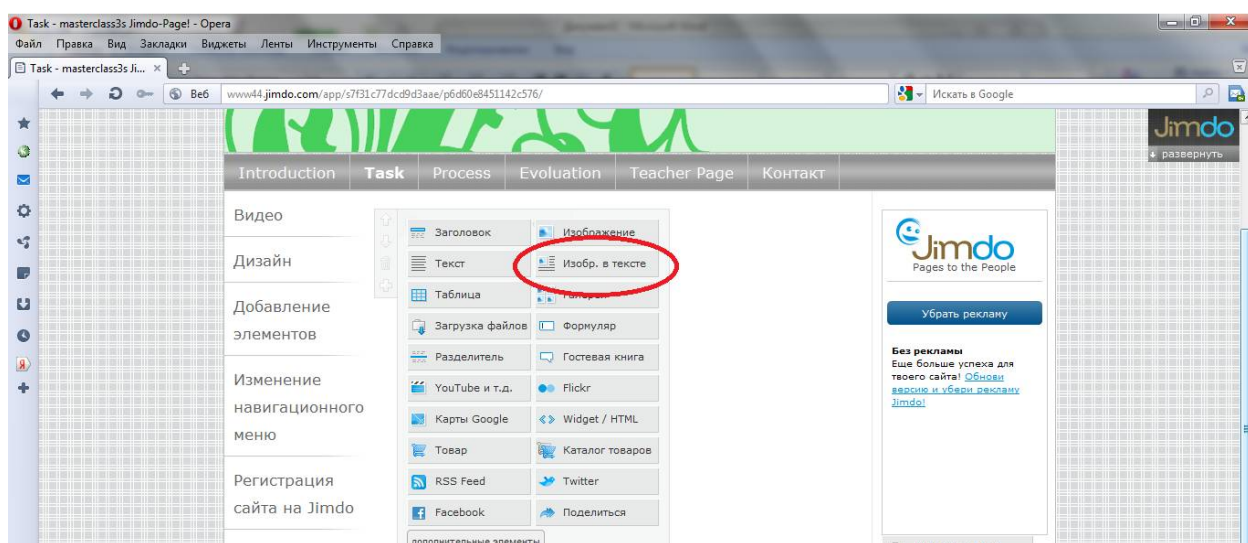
Task - masterclass3s Jimdo-Page! - Opera

Файл Правка Вид Закладки Виджеты Ленты Инструменты Справка

Task - masterclass3s Ji... ×

Веб www44.jimdo.com/app/s7f31c77dcd9d3aae/p6d60e8451142c576/

Искать в Google

Jimdo
развернуть

Introduction Task Process Evoluation Teacher Page Контакт

Видео

Дизайн

Добавление элементов

Изменение навигационного меню

Регистрация сайта на Jimdo

Заголовок
Изображение
Текст
Изобр. в тексте
Таблица
Галерея
Загрузка файлов
Формуляр
Разделитель
Гостевая книга
YouTube и т.д.
Flickr
Карты Google
Widget / HTML
Товар
Каталог товаров
RSS Feed
Twitter
Facebook
Поделиться
дополнительные элементы

Jimdo
Pages to the People

Убрать рекламу

Без рекламы
Еще больше успеха для твоего сайта! Обнови версию и убери рекламу Jimdo!